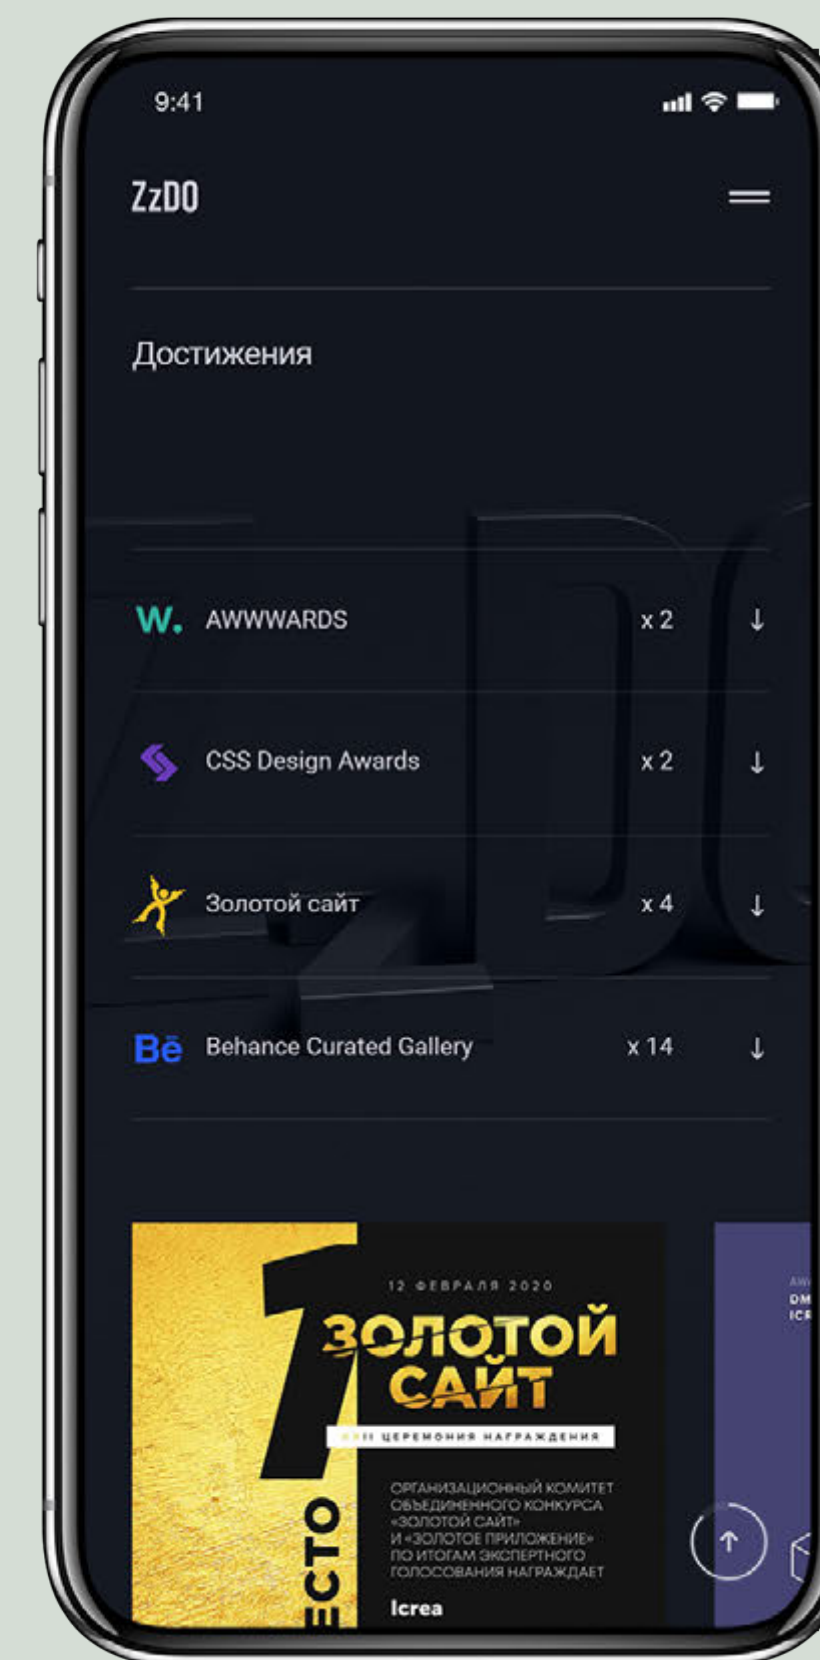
9:41

ZzDO

Достижения

W. AWWWARDS x 2 ↓

CSS Design Awards x 2 ↓

Золотой сайт x 4 ↓

Bē Behance Curated Gallery x 14 ↓

1
ЕСТО
12 ФЕВРАЛЯ 2020
ЗОЛОТОЙ САЙТ
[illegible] ЦЕРЕМОНИЯ НАГРАЖДЕНИЯ
ОРГАНИЗАЦИОННЫЙ КОМИТЕТ ОБЪЕДИНЕННОГО КОНКУРСА «ЗОЛОТОЙ САЙТ» И «ЗОЛОТОЕ ПРИЛОЖЕНИЕ» ПО ИТОГАМ ЭКСПЕРТНОГО ГОЛОСОВАНИЯ НАГРАЖДАЕТ
Icrea

AW
DM
ICR